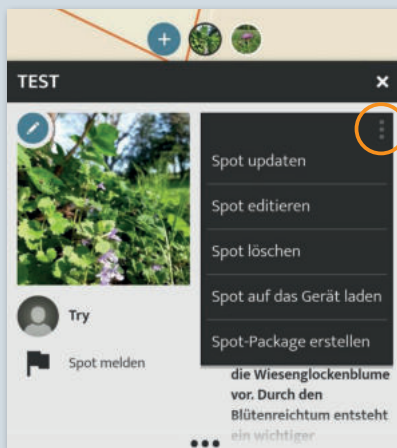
TEST

×

Spot updaten

Spot editieren

Spot löschen

Spot auf das Gerät laden

Spot-Package erstellen

Try

Spot melden

die Wiesenglockenblume vor. Durch den Blütenreichtum entsteht ein wichtiger

•••